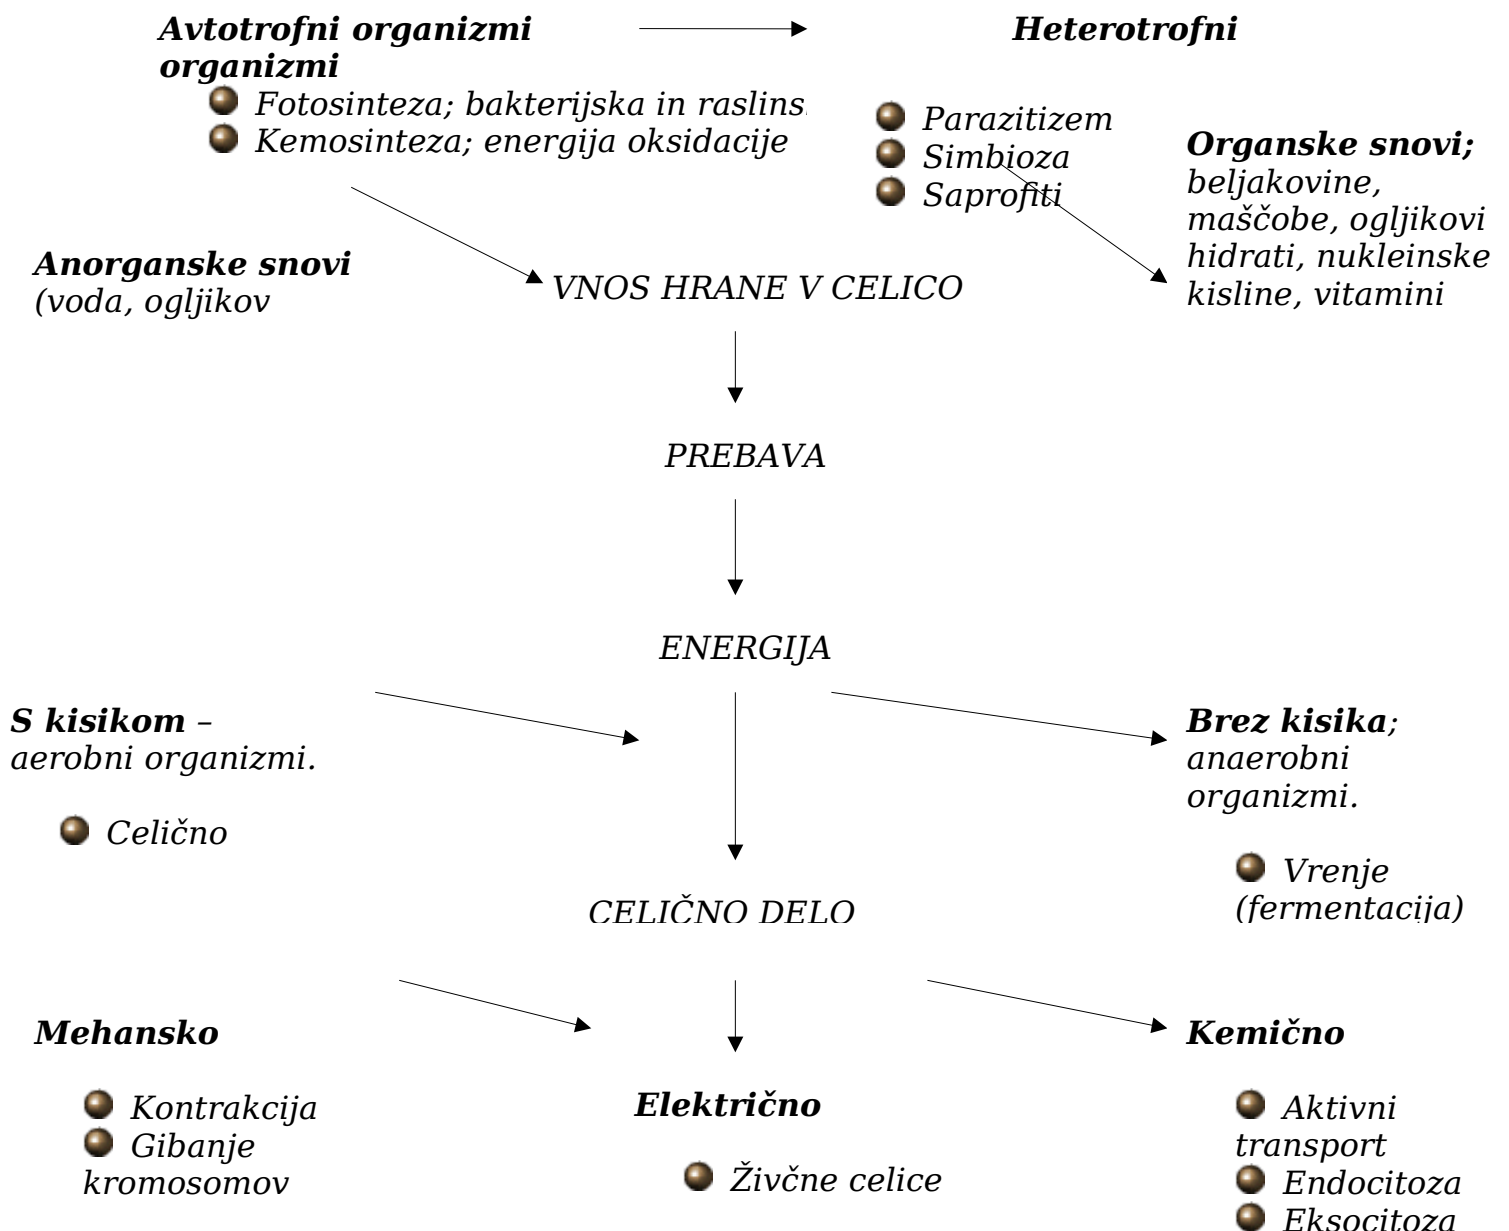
**Avtotrofni organizmi organizmi**

Fotosinteza; bakterijska in raslins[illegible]
Kemosinteza; energija oksidacije

**Heterotrofni**

Parazitizem
Simbioza
Saprofiti

**Organske snovi;** beljakovine, maščobe, ogljikovi hidrati, nukleinske kisline, vitamini

**Anorganske snovi** (voda, ogljikov

VNOS HRANE V CELICO

PREBAVA

ENERGIJA

**S kisikom** – aerobni organizmi.

Celično

**Brez kisika**; anaerobni organizmi.

Vrenje (fermentacija)

CELIČNO DELO

**Mehansko**

Kontrakcija
Gibanje kromosomov

**Električno**

Živčne celice

**Kemično**

Aktivni transport
Endocitoza
Eksocitoza